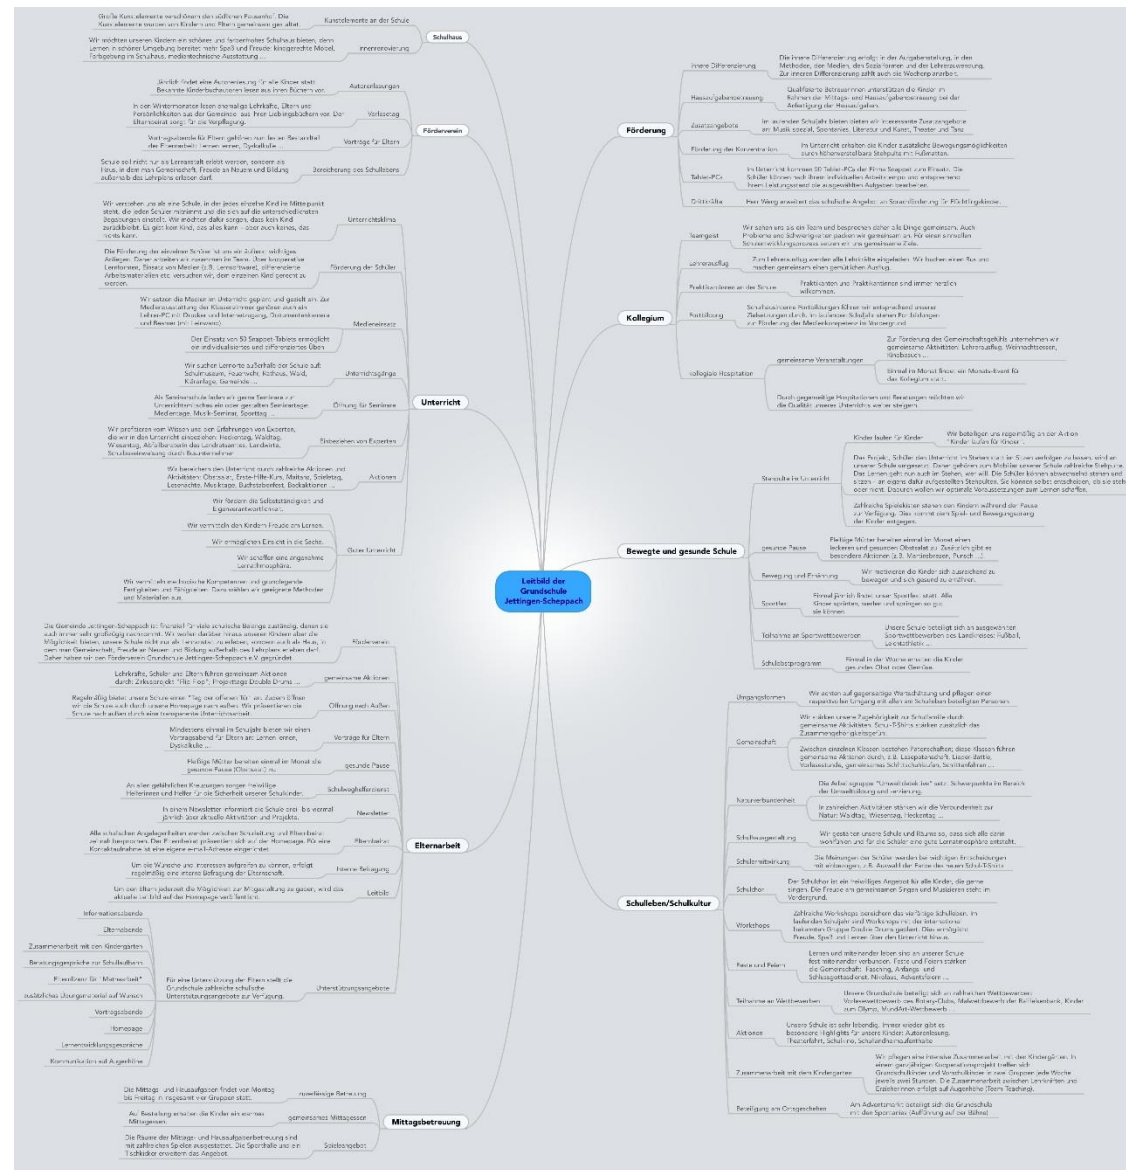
Leitbild der Grundschule Jettingen-Scheppach

Schulhaus

Kunstelemente an der Schule

Große Kunstelemente verschönern den äußeren Fassaden. Die Kunstelemente wurden von Kindern und Eltern gemeinsam gestaltet.

Innenrenovierung

Wir möchten unseren Kindern ein schöneres und farbenfroheres Schulhaus bieten, denn Lernen in schöner Umgebung bereitet mehr Spaß und Freude: kindgerechte Möbel, Farbgebung im Schulhaus, medientechnische Ausstattung ...

Förderverein

Autorenlesungen

Jährlich findet eine Autorenlesung für die Kinder statt. Bekannte Kinderbuchautoren lesen aus ihren Büchern vor.

Vorlesetag

In den Wintermonaten lesen ehemalige Lehrkräfte, Eltern und Persönlichkeiten aus der Gemeinde aus ihren Lieblingsbüchern vor. Der Elternbeirat sorgt für die Verpflegung.

Vorträge für Eltern

Vortragsabende für Eltern gehören zu einem festen Bestandteil des Elternbeirats: Lernen lernen, Dyskalkulie ...

Bereicherung des Schullebens

Schule soll nicht nur als Lernanstalt erlebt werden, sondern als Haus, in dem man Gemeinschaft, Freude an Neuem und Bildung außerhalb des Lehrplans erleben darf.

Unterricht

Unterrichtsklima

Wir verstehen uns als eine Schule, in der jedes einzelne Kind im Mittelpunkt steht, die jedes Schüler mitnimmt und die sich auf die unterschiedlichen Begabungen einstellt. Wir machen daher sorgen, dass kein Kind zurückbleibt. Es gibt kein Kind, das alles kann – aber auch keines, das nichts kann.

Förderung der Schüler

Die Förderung der einzelnen Schüler ist uns ein äußerst wichtiges Anliegen. Daher arbeiten wir zusammen im Team. Über kooperative Lernformen, Einsatz von Medien (z.B. Lernsoftware), differenzierte Arbeitsmaterialien etc. versuchen wir, dem einzelnen Kind gerecht zu werden.

Medieneinsatz

Wir setzen die Medien im Unterricht gezielt und gezielt ein. Zur Medienausstattung der Klassenzimmer gehören auch ein Lehrer-PC mit Drucker und Internetzugang, Dokumentenkamera und Beamer (mit Leinwand).

Der Einsatz von 50 Snapset-Tablets ermöglicht ein individualisiertes und differenziertes Üben.

Unterrichtsgänge

Wir suchen Lernorte außerhalb der Schule auf: Schulmuseum, Feuerwehr, Rathaus, Wald, Kläranlage, Geschäfte ...

Öffnung für Seminare

Als Seminarschule laden wir gerne Seminare zur Unterrichtsbesuchen ein oder gestalten Seminartage: Medientage, Musik-Seminar, Sporttag ...

Einbeziehen von Experten

Wir profitieren vom Wissen und den Erfahrungen von Experten, die wir in den Unterricht einbeziehen: Heckentag, Waldtag, Wiesentag, Abfallberaterin des Landratsamtes, Landwirte, Schulwegeinweisung durch Bauunternehmer ...

Aktionen

Wir bereichern den Unterricht durch zahlreiche Aktionen und Aktivitäten: Obsttage, Erste-Hilfe-Kurs, Maibaum, Schlittentag, Lesenächte, Musiktage, Buchstabenfest, Backaktionen ...

Guter Unterricht

Wir fördern die Selbstständigkeit und Eigenverantwortlichkeit.

Wir vermitteln den Kindern Freude am Lernen.

Wir ermöglichen Einsicht in die Sache.

Wir schaffen eine angenehme Lernatmosphäre.

Wir vermitteln eine basische Kompetenzen und grundlegende Fertigkeiten und Fähigkeiten. Dazu wählen wir geeignete Methoden und Materialien aus.

Elternarbeit

Förderverein

Die Gemeinde Jettingen-Scheppach ist finanziell für viele schulische Belange zuständig, denen sie auch immer sehr großzügig nachkommt. Wir wollen darüber hinaus unseren Kindern aber die Möglichkeit bieten, unsere Schule nicht nur als Lernanstalt zu erleben, sondern auch als Haus, in dem man Gemeinschaft, Freude an Neuem und Bildung außerhalb des Lehrplans erleben darf. Daher haben wir den Förderverein Grundschule Jettingen-Scheppach e.V. gegründet.

gemeinsame Aktionen

Lehrkräfte, Schüler und Eltern führen gemeinsam Aktionen durch: Zirkusprojekt "Flic Flac", Projekttage Double Drums ...

Öffnung nach Außen

Regelmäßig bietet unsere Schule einen "Tag der offenen Tür" an. Zudem öffnen wir die Schule auch durch unsere Homepage nach außen. Wir präsentieren die Schule nach außen durch eine transparente Unterrichtsarbeit.

Vorträge für Eltern

Mindestens einmal im Schuljahr bieten wir einen Vortragsabend für Eltern an: Lernen lernen, Dyskalkulie ...

gesunde Pause

Fleißige Mütter bereiten einmal im Monat die gesunde Pause (Obstsalat) zu.

Schulweghelferdienst

An allen gefährlichen Kreuzungen sorgen freiwillige Helferinnen und Helfer für die Sicherheit unserer Schulkinder.

Newsletter

In einem Newsletter informiert die Schule drei- bis viermal jährlich über aktuelle Aktivitäten und Projekte.

Elternbeirat

Alle schulischen Angelegenheiten werden zwischen Schulleitung und Elternbeirat zeitnah besprochen. Der Elternbeirat präsentiert sich auf der Homepage. Für eine Kontaktaufnahme ist eine eigene e-mail-Adresse eingerichtet.

Interne Befragung

Um die Wünsche und Interessen aufgreifen zu können, erfolgt regelmäßig eine interne Befragung der Elternschaft.

Leitbild

Um den Eltern jederzeit die Möglichkeit zur Mitgestaltung zu geben, wird das aktuelle Leitbild auf der Homepage veröffentlicht.

Unterstützungsangebote

Für eine Unterstützung der Eltern stellt die Grundschule zahlreiche schulische Unterstützungsangebote zur Verfügung.

Informationsabende

Elternabende

Zusammenarbeit mit den Kindergärten

Beratungsgespräche zur Schullaufbahn

Elternbrief für "Mathearbeit"

zusätzliches Übungsmaterial auf Wunsch

Vortragsabende

Homepage

Lernentwicklungsgespräche

Kommunikation mit Augenhöhe

Mittagsbetreuung

zuverlässige Betreuung

Die Mittags- und Hausaufgaben findet von Montag bis Freitag in regelmäßigen Gruppen statt.

gemeinsames Mittagessen

Auf Bestellung erhalten die Kinder ein warmes Mittagessen.

Spieleangebot

Die Räume der Mittags- und Hausaufgabenbetreuung sind mit zahlreichen Spielen ausgestattet. Die Sporthalle und ein Tischkicker erweitern das Angebot.

Förderung

Innere Differenzierung

Die Innere Differenzierung erfolgt in der Aufgabenstellung, in den Methoden, den Medien, den Sozialformen und der Lehrerzuwendung. Zur inneren Differenzierung zählt auch die Wochenplanarbeit.

Hausaufgabenbetreuung

Qualifizierte Betreuerinnen unterstützen die Kinder im Rahmen der Mittags- und Hausaufgabenbetreuung bei der Anfertigung der Hausaufgaben.

Zusatzangebote

Im laufenden Schuljahr bieten wir interessante Zusatzangebote an: Musik speziell, Sportzeiten, Literatur und Kunst, Theater und Tanz.

Förderung der Konzentration

Im Unterricht erhalten die Kinder zusätzliche Bewegungsmöglichkeiten durch höhenverstellbare Stehpulte mit Fußmatten.

Tablet-PCs

Im Unterricht kommen 50 Tablet-PCs der Firma Snapset zum Einsatz. Die Schüler können sich ihrem individuellen Arbeitstempo und entsprechend ihrem Leistungsstand die ausgewählten Aufgaben bearbeiten.

Grittkühe

Herr Weng erweitert das schulische Angebot um Sprachförderung für Flüchtlingskinder.

Kollegium

Teamgeist

Wir sehen uns als ein Team und besprechen daher alle Dinge gemeinsam. Auch Probleme und Schwierigkeiten packen wir gemeinsam an. Für einen sinnvollen Schulentwicklungsprozess verfolgen wir gemeinsame Ziele.

Lehrerausflug

Zum Lehrerausflug werden alle Lehrkräfte eingeladen. Wir machen einen Ausflug und machen gemeinsam einen gemütlichen Ausflug.

Praktikantinnen an der Schule

Praktikanten und Praktikantinnen sind immer herzlich willkommen.

Fortbildung

Schulhausinterne Fortbildungen führen wir entsprechend unserer Zielsetzungen durch. Im laufenden Schuljahr stehen Fortbildungen zur Förderung der Medienkompetenz im Vordergrund.

kollegiale Hospitation

gemeinsame Veranstaltungen

Zur Förderung des Gemeinschaftsgefühls unternehmen wir gemeinsame Aktivitäten: Lehrerausflug, Weihnachtsessen, Kinobesuch ...

Einmal im Monat findet ein Monats-Event für das Kollegium statt.

Durch gegenseitige Hospitationen und Beratungen möchten wir die Qualität unseres Unterrichts weiter steigern.

Bewegte und gesunde Schule

Stehpulte im Unterricht

Kinder laufen für Kinder

Wir beteiligen uns regelmäßig an der Aktion "Kinder laufen für Kinder".

Das Projekt, Schüler den Unterricht im Stehen statt im Sitzen verfolgen zu lassen, wird an unserer Schule umgesetzt. Daher gehören zum Mobiliar unserer Schule zahlreiche Stehpulte. Das Lernen geht nun auch im Stehen, wer will. Die Schüler können abwechselnd stehen und sitzen – an eigens dafür aufgestellten Stehpulten. Sie können selbst entscheiden, ob sie stehen oder nicht. Dadurch wollen wir optimale Voraussetzungen zum Lernen schaffen.

Zahlreiche Spielekisten stehen den Kindern während der Pause zur Verfügung. Dies kommt dem Spiel- und Bewegungsdrang der Kinder entgegen.

gesunde Pause

Fleißige Mütter bereiten einmal im Monat einen leckeren und gesunden Obstsalat zu. Zusätzlich gibt es besondere Aktionen (z.B. Martinsbrezen, Punsch ...).

Bewegung und Ernährung

Wir motivieren die Kinder sich ausreichend zu bewegen und sich gesund zu ernähren.

Sporttag

Einmal jährlich findet unser Sporttag statt. Alle Gruppe sprinten, werfen und springen so gut sie können.

Teilnahme an Sportwettbewerben

Unsere Schule beteiligt sich an ausgewählten Sportwettbewerben des Landkreises: Fußball, Leichtathletik ...

Schulobstprogramm

Einmal in der Woche erhalten die Kinder gesundes Obst oder Gemüse.

Schulleben/Schulkultur

Umgangsformen

Wir achten auf gegenseitige Wertschätzung und pflegen einen respektvollen Umgang mit allen am Schulleben beteiligten Personen.

Gemeinschaft

Wir stärken unsere Zugehörigkeit zur Schulfamilie durch gemeinsame Aktivitäten. Schul-T-Shirts stärken zusätzlich das Zusammengehörigkeitsgefühl.

Zwischen einzelnen Klassen bestehen Patenschaften; diese Klassen führen gemeinsame Aktionen durch, z.B. Lesepatenschaft, Lieder-Battle, Vorlesestunde, gemeinsamen Schlittschuhlaufen, Sportfeiern ...

Naturverbundenheit

Die Arbeitsgruppe "Umweltdetektive" setzt Schwerpunkte im Bereich der Umweltbildung und -erziehung.

In zahlreichen Aktivitäten stärken wir die Verbundenheit zur Natur: Waldtag, Wiesentag, Heckentag ...

Schulhausgestaltung

Wir gestalten unsere Schule und Räume so, dass sich alle darin wohlfühlen und für die Schüler eine gute Lernatmosphäre entsteht.

Schülermitwirkung

Die Meinungen der Schüler werden bei wichtigen Entscheidungen mit einbezogen, z.B. Auswahl der Farbe des neuen Schul-T-Shirts.

Schulchor

Der Schulchor ist ein freiwilliges Angebot für alle Kinder, die gerne singen. Die Freude am gemeinsamen Singen und Musizieren steht im Vordergrund.

Workshops

Zahlreiche Workshops bereichern das vielfältige Schulleben. Im laufenden Schuljahr sind Workshops mit der international bekannten Gruppe Double Drums geplant. Dies ermöglicht Freude, Spaß und Lernen über den Unterricht hinaus.

Feste und Feiern

Lernen und miteinander leben sind an unserer Schule fest miteinander verbunden. Feste und Feiern stärken die Gemeinschaft: Fasching, Anfangs- und Schlussgottesdienst, Nikolaus, Adventsfeier ...

Teilnahme an Wettbewerben

Unsere Grundschule beteiligt sich an zahlreichen Wettbewerben: Vorlesewettbewerb des Rotary-Clubs, Malwettbewerb der Raiffeisenbank, Kinder zum Olymp, MundArt-Wettbewerb ...

Aktionen

Unsere Schule ist sehr lebendig. Immer wieder gibt es besondere Highlights für unsere Kinder: Autorenlesung, Theaterfahrt, Schulkino, Schulanfangsgottesdienste ...

Zusammenarbeit mit dem Kindergarten

Wir pflegen eine intensive Zusammenarbeit mit den Kindergärten. In einem gemeinsamen Kooperationsprojekt treffen sich Grundschulkinder und Vorschulkinder in zwei Gruppen jede Woche jeweils zwei Stunden. Die Zusammenarbeit zwischen Lehrkräften und Erzieherinnen erfolgt auf Augenhöhe (Team-Teaching).

Beteiligung am Ortsgeschehen

Am Adventsmarkt beteiligt sich die Grundschule mit den Sportarten (Aufführung auf der Bühne).